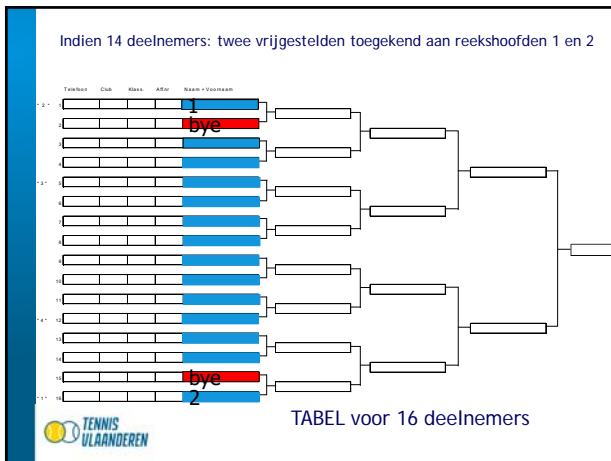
Indien 14 deelnemers: twee vrijgestelden toegekend aan reekshoofden 1 en 2

| Telefoon | Club | Klass. | Aff.nr | Naam + Voornaam |
|---|---|---|---|---|
| 1 | | | | 1 |
| 2 | | | | bye |
| 3 | | | | |
| 4 | | | | |
| 5 | | | | |
| 6 | | | | |
| 7 | | | | |
| 8 | | | | |
| 9 | | | | |
| 10 | | | | |
| 11 | | | | |
| 12 | | | | |
| 13 | | | | |
| 14 | | | | |
| 15 | | | | bye |
| 16 | | | | 2 |

TENNIS VLAANDEREN

TABEL voor 16 deelnemers